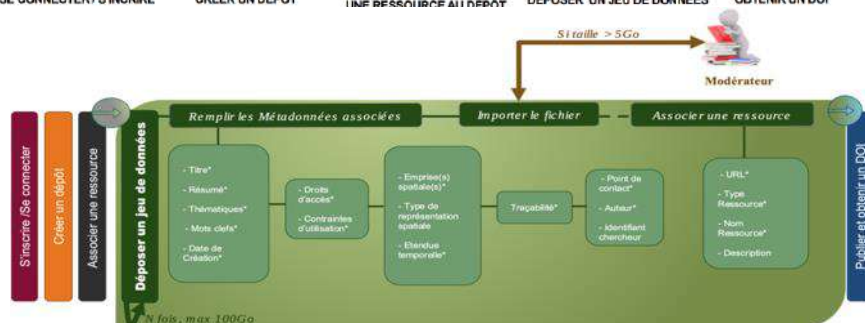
SE CONNECTER / S'INSCRIRE CRÉER UN DÉPÔT UNE RESSOURCE AU DÉPÔT DÉPOSER UN JEU DE DONNÉES OBTENIR UN DOI

Si taille > 5Go

Modérateur

S'inscrire /Se connecter

Créer un dépôt

Associer une ressource

Déposer un jeu de données

Remplir les Métadonnées associées

Importer le fichier

Associer une ressource

- Titre*
- Résumé*
- Thématiques*
- Mots clefs*
- Date de Création*

- Droits d'accès*
- Contraintes d'utilisation*

- Emprise(s) spatiale(s)*
- Type de représentation spatiale
- Etendue temporelle*

Traçabilité*

- Point de contact*
- Auteur*
- Identifiant chercheur

- URL*
- Type Ressource*
- Nom Ressource*
- Description

Publier et obtenir un DOI

N fois, max 100Go